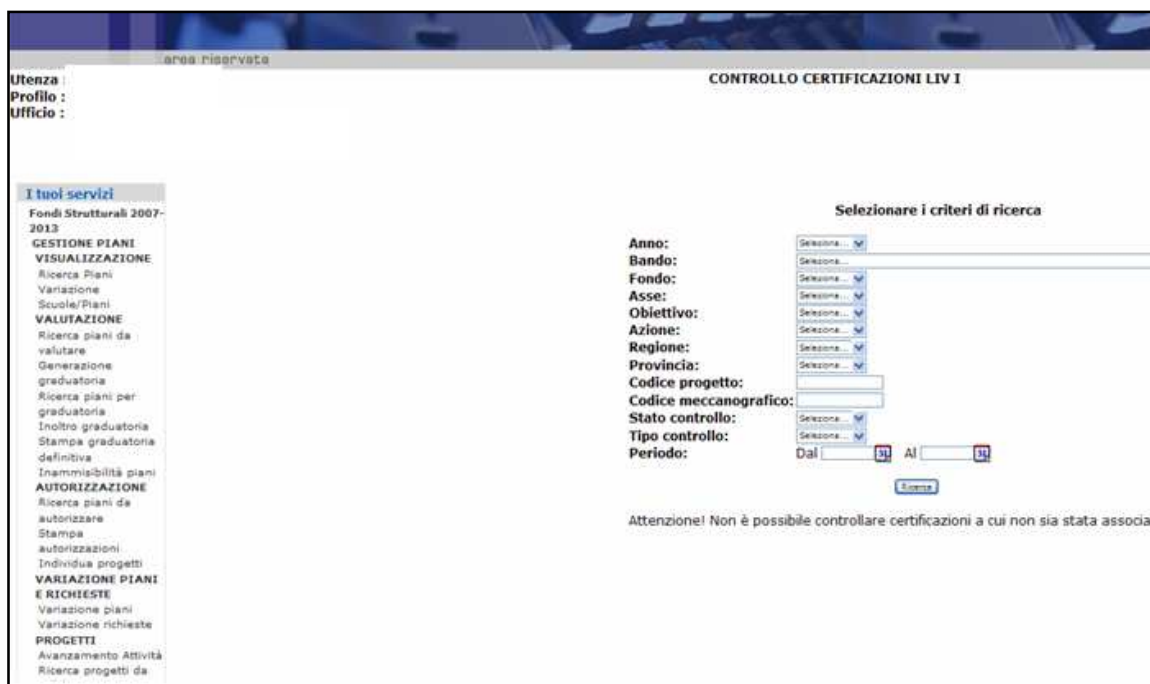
area riservata

Utenza :
Profilo :
Ufficio :

CONTROLLO CERTIFICAZIONI LIV I

I tuoi servizi

Fondi Strutturali 2007-2013

GESTIONE PIANI

VISUALIZZAZIONE

Ricerca Piani

Variazione Scuole/Piani

VALUTAZIONE

Ricerca piani da valutare

Generazione graduatoria

Ricerca piani per graduatoria

Inoltro graduatoria

Stampa graduatoria definitiva

Inammissibilità piani

AUTORIZZAZIONE

Ricerca piani da autorizzare

Stampa autorizzazioni

Individua progetti

VARIAZIONE PIANI E RICHIESTE

Variazione piani

Variazione richieste

PROGETTI

Avanzamento Attività

Ricerca progetti da

Selezionare i criteri di ricerca

Anno: Seleziona...
Bando: Seleziona...
Fondo: Seleziona...
Asse: Seleziona...
Obiettivo: Seleziona...
Azione: Seleziona...
Regione: Seleziona...
Provincia: Seleziona...
Codice progetto:
Codice meccanografico:
Stato controllo: Seleziona...
Tipo controllo: Seleziona...
Periodo: Dal 31 Al 31

Ricerca

Attenzione! Non è possibile controllare certificazioni a cui non sia stata associa